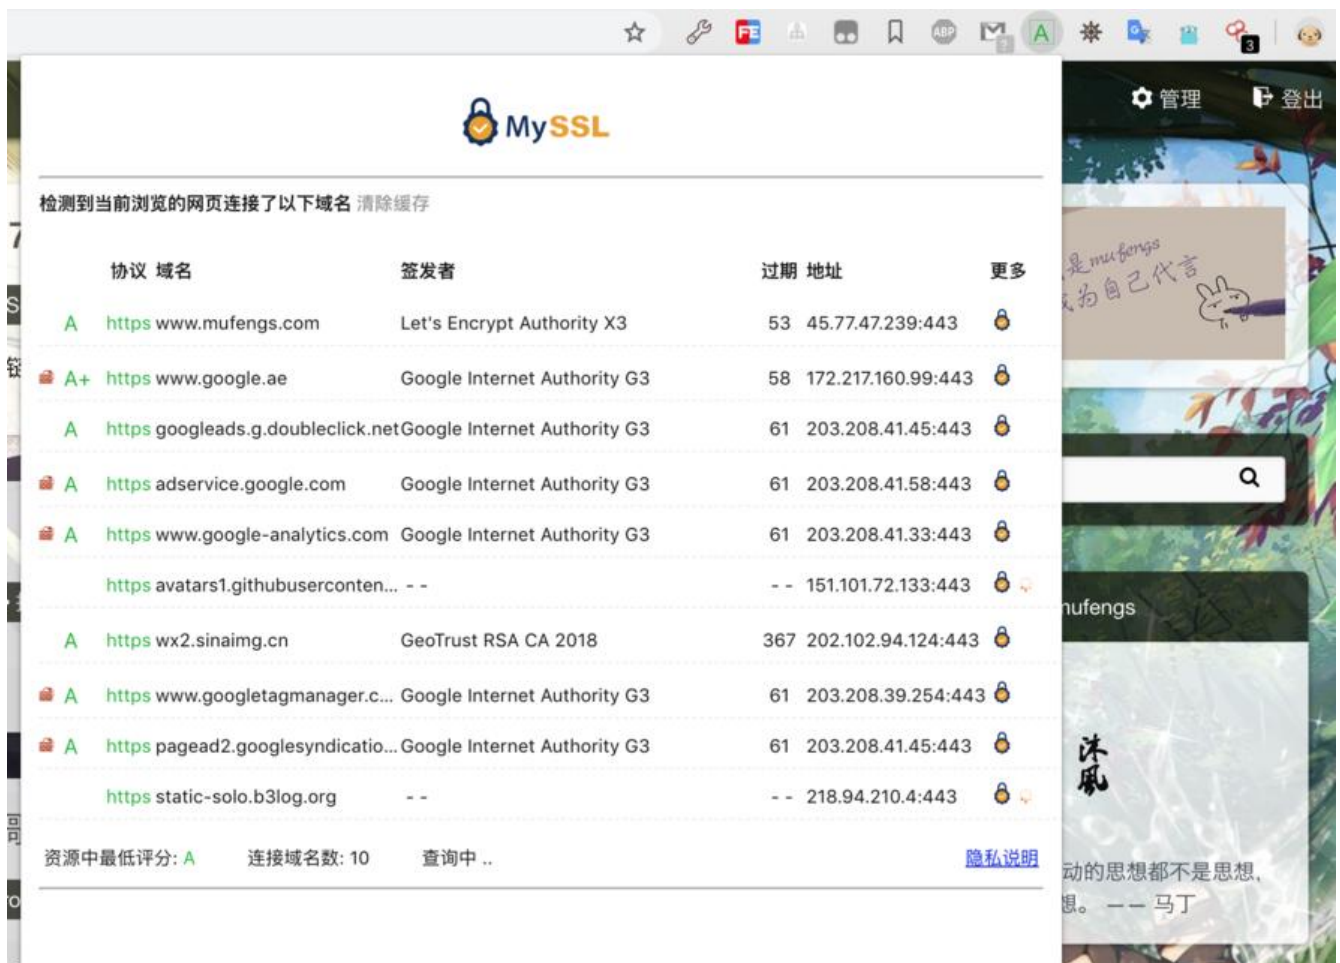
MySSL

检测到当前浏览的网页连接了以下域名 清除缓存

| | 协议 | 域名 | 签发者 | 过期 | 地址 | 更多 |
|---|---|---|---|---|---|---|
| A | https | www.mufengs.com | Let's Encrypt Authority X3 | 53 | 45.77.47.239:443 | |
| A+ | https | www.google.ae | Google Internet Authority G3 | 58 | 172.217.160.99:443 | |
| A | https | googleads.g.doubleclick.net | Google Internet Authority G3 | 61 | 203.208.41.45:443 | |
| A | https | adservice.google.com | Google Internet Authority G3 | 61 | 203.208.41.58:443 | |
| A | https | www.google-analytics.com | Google Internet Authority G3 | 61 | 203.208.41.33:443 | |
| | https | avatars1.githubuserconten... | - - | - - | 151.101.72.133:443 | |
| A | https | wx2.sinaimg.cn | GeoTrust RSA CA 2018 | 367 | 202.102.94.124:443 | |
| A | https | www.googletagmanager.c... | Google Internet Authority G3 | 61 | 203.208.39.254:443 | |
| A | https | pagead2.googlesyndicatio... | Google Internet Authority G3 | 61 | 203.208.41.45:443 | |
| | https | static-solo.b3log.org | - - | - - | 218.94.210.4:443 | |

资源中最低评分: A 连接域名数: 10 查询中 .. 隐私说明

管理 登出

是 mufengs
成为自己代言

nufengs

沐風

动的思想都不是思想,
想。 —— 马丁